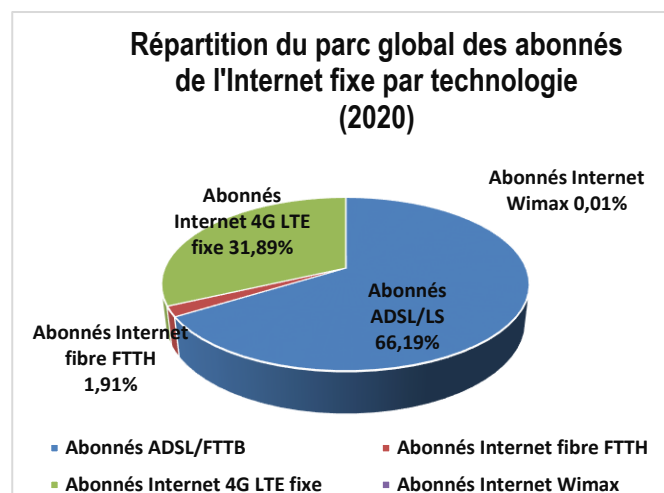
Répartition du parc global des abonnés de l'Internet fixe par technologie (2020)

Abonnés Internet Wimax 0,01%

Abonnés Internet 4G LTE fixe 31,89%

Abonnés ADSL/LS 66,19%

Abonnés Internet fibre FTTH 1,91%

Abonnés ADSL/FTTB
Abonnés Internet fibre FTTH
Abonnés Internet 4G LTE fixe
Abonnés Internet Wimax